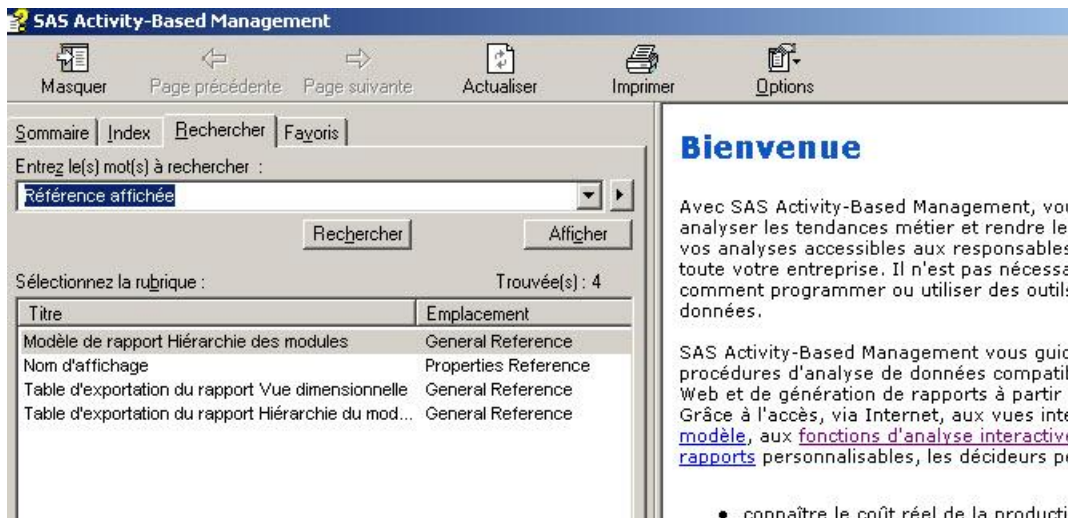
SAS Activity-Based Management

Masquer Page précédente Page suivante Actualiser Imprimer Options

Sommaire | Index | Rechercher | Favoris

Entrez le(s) mot(s) à rechercher :

Référence affichée

Rechercher Afficher

Sélectionnez la rubrique : Trouvée(s) : 4

| Titre | Emplacement |
|---|---|
| Modèle de rapport Hiérarchie des modules | General Reference |
| Nom d'affichage | Properties Reference |
| Table d'exportation du rapport Vue dimensionnelle | General Reference |
| Table d'exportation du rapport Hiérarchie du mod... | General Reference |

Bienvenue

Avec SAS Activity-Based Management, vou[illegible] analyser les tendances métier et rendre le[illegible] vos analyses accessibles aux responsables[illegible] toute votre entreprise. Il n'est pas nécessa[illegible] comment programmer ou utiliser des outils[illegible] données.

SAS Activity-Based Management vous guid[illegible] procédures d'analyse de données compatil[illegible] Web et de génération de rapports à partir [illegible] Grâce à l'accès, via Internet, aux vues inte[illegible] modèle, aux fonctions d'analyse interactive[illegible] rapports personnalisables, les décideurs pe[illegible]

• connaître le coût réel de la producti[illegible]